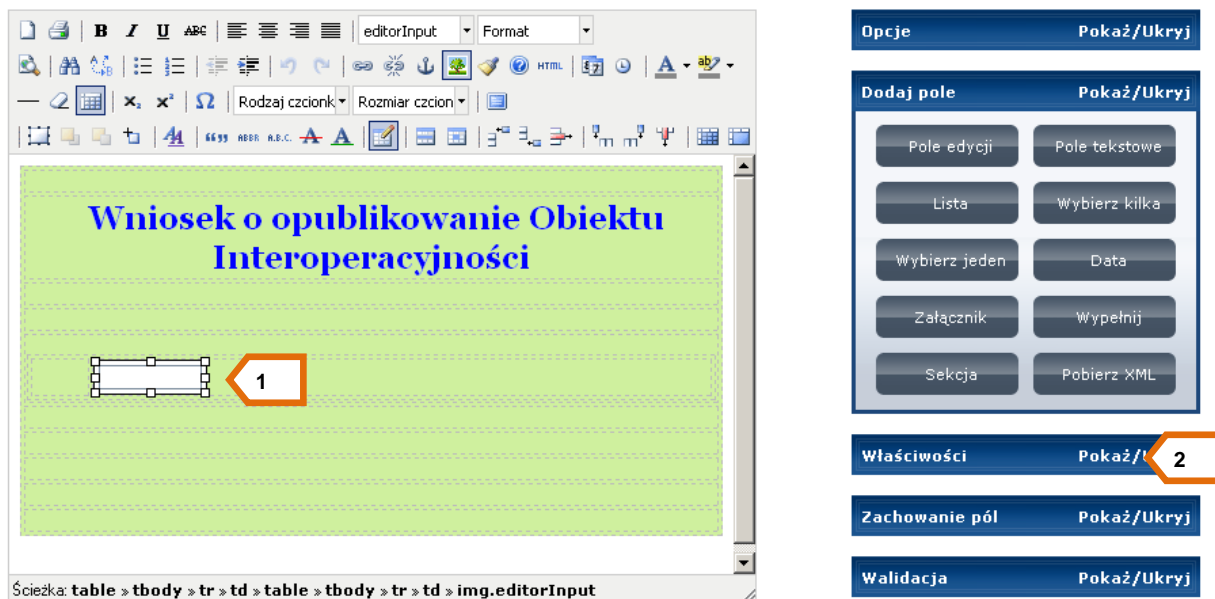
B I U ABC editorInput Format

HTML

A

$x_2$ $x^2$ Ω Rodzaj czcionk Rozmiar czcion

ABBR A.B.C.

Wniosek o opublikowanie Obiektu Interoperacyjności

1

Ścieżka: table » tbody » tr » td » table » tbody » tr » td » img.editorInput

Opcje Pokaż/Ukryj

Dodaj pole Pokaż/Ukryj

Pole edycji
Pole tekstowe
Lista
Wybierz kilka
Wybierz jeden
Data
Załącznik
Wypełnij
Sekcja
Pobierz XML

Właściwości Pokaż/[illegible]

2

Zachowanie pól Pokaż/Ukryj

Walidacja Pokaż/Ukryj